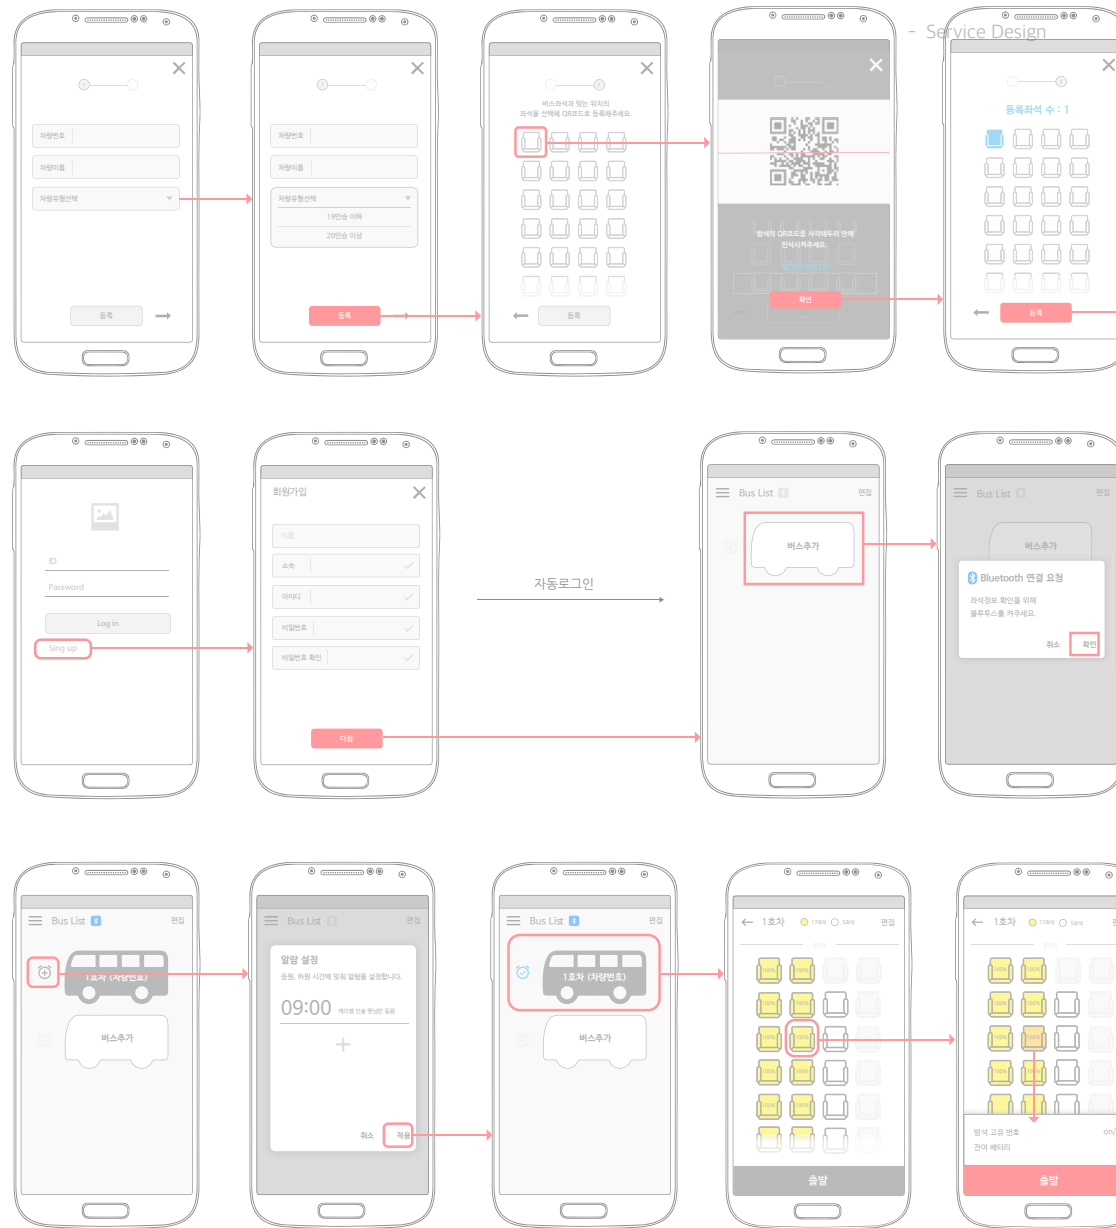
- Service Design

차량번호
차량이름
차량유형선택
등록

차량번호
차량이름
차량유형선택
19인승 이하
20인승 이상
등록

버스좌석과 맞는 위치의 좌석을 선택해 QR코드로 등록해주세요.
등록

방석의 QR코드를 사각테두리 안에 인식시켜주세요.
확인

등록좌석 수 : 1
등록

ID
Password
Log in
Sing up

회원가입
이름
소속
아이디
비밀번호
비밀번호 확인
다음

자동로그인

Bus List
편집
버스추가

Bus List
편집
버스추가
Bluetooth 연결 요청
좌석정보 확인을 위해 블루투스를 켜주세요.
취소
확인

Bus List
편집
1호차 (차량번호)
버스추가

Bus List
편집
알람 설정
등원, 하원 시간에 맞춰 알람을 설정합니다.
09:00
+
취소
적용

Bus List
편집
1호차 (차량번호)
버스추가

← 1호차
17좌석
5좌석
편집
출발

← 1호차
17좌석
5좌석
방석 고유 번호
잔여 배터리
on/
출발